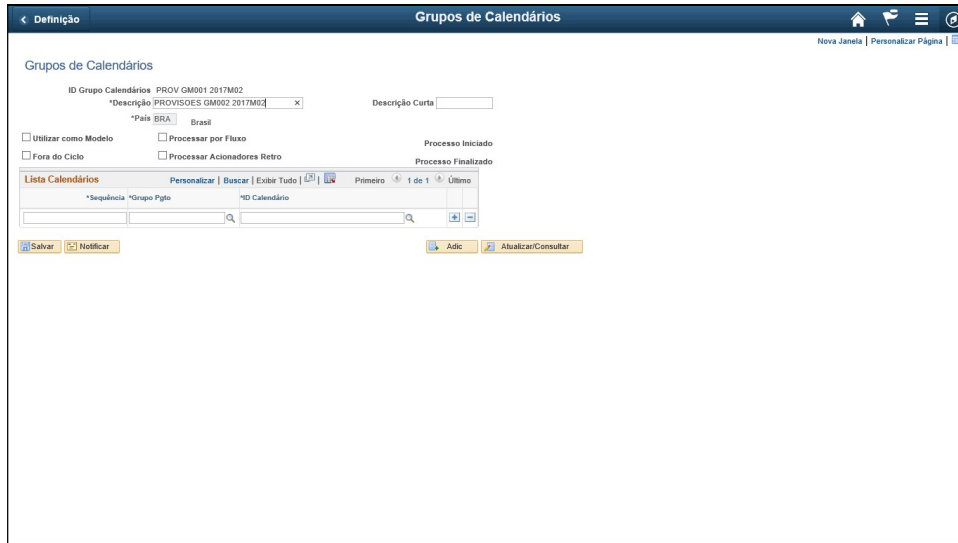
< Definição

Grupos de Calendários

Nova Janela | Personalizar Página |

Grupos de Calendários

ID Grupo Calendários PROV GM001 2017M02

*Descrição PROVISOES GM002 2017M02

Descrição Curta

*País BRA Brasil

Utilizar como Modelo

Processar por Fluxo

Processo Iniciado

Fora do Ciclo

Processar Acionadores Retro

Processo Finalizado

Lista Calendários

Personalizar | Buscar | Exibir Tudo |

Primeiro 1 de 1 Último

| *Sequência | *Grupo Pgto | *ID Calendário |
|---|---|---|
| | | |

Salvar

Notificar

Adic

Atualizar/Consultar